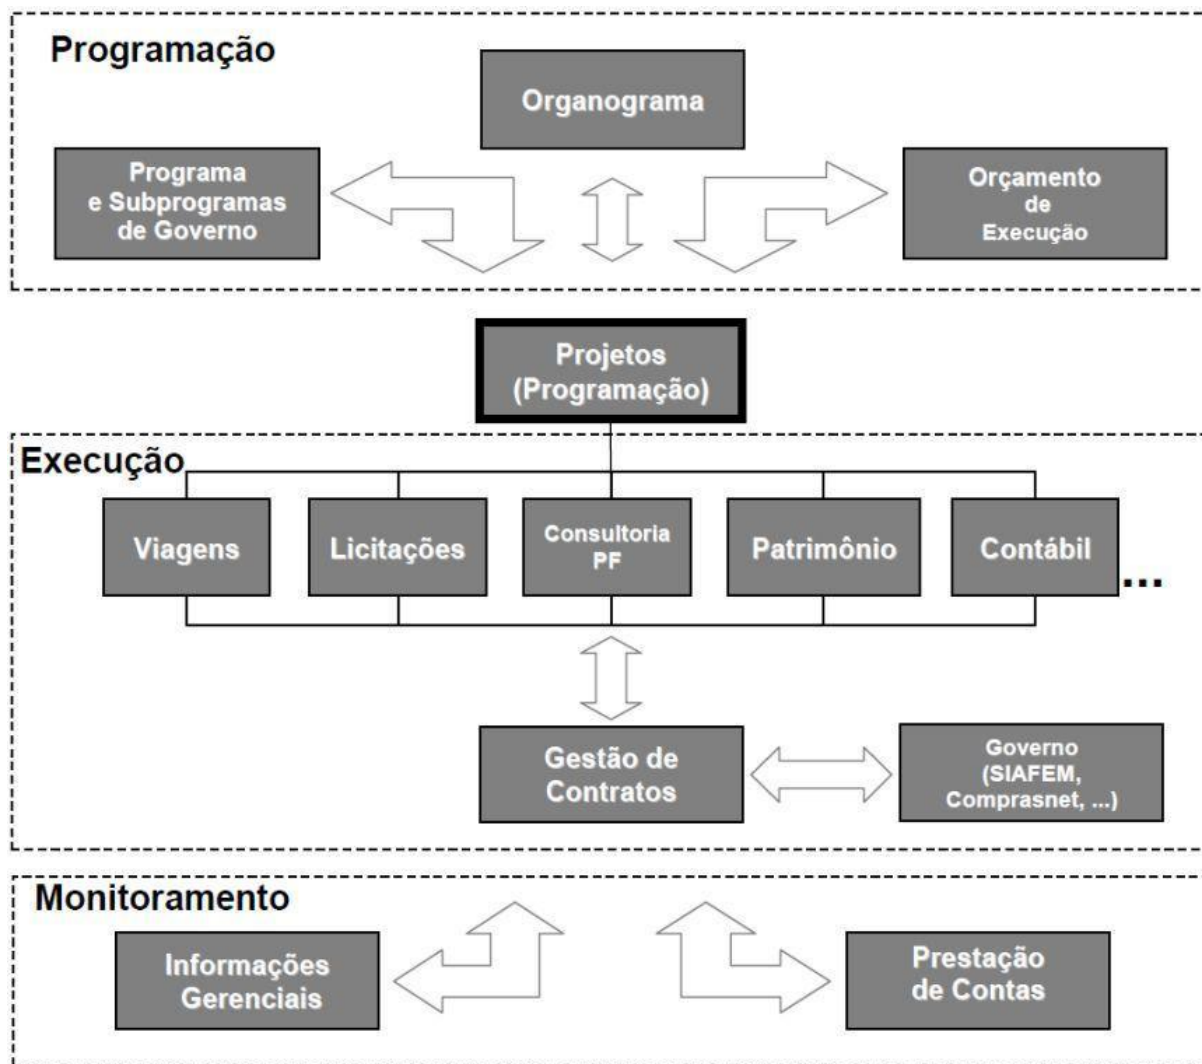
Programação

Organograma

Programa e Subprogramas de Governo

Orçamento de Execução

Projetos (Programação)

Execução

Viagens

Licitações

Consultoria PF

Patrimônio

Contábil

...

Gestão de Contratos

Governo (SIAFEM, Comprasnet, ...)

Monitoramento

Informações Gerenciais

Prestação de Contas